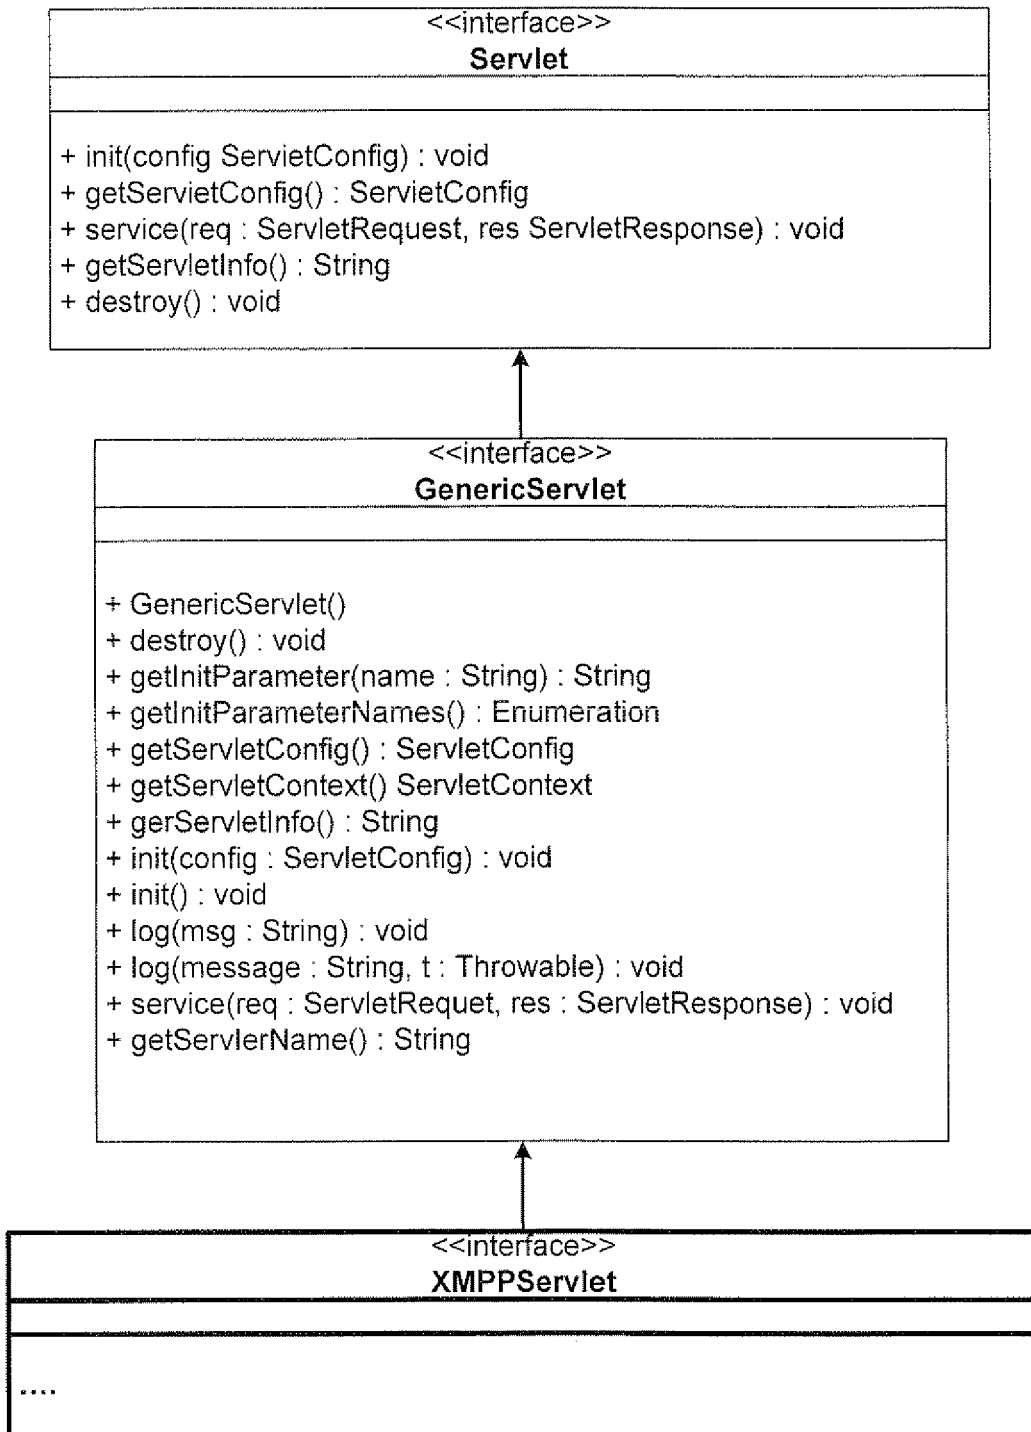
<<interface>>
**Servlet**

+ init(config ServletConfig) : void
+ getServletConfig() : ServletConfig
+ service(req : ServletRequest, res ServletResponse) : void
+ getServletInfo() : String
+ destroy() : void

<<interface>>
**GenericServlet**

+ GenericServlet()
+ destroy() : void
+ getInitParameter(name : String) : String
+ getInitParameterNames() : Enumeration
+ getServletConfig() : ServletConfig
+ getServletContext() ServletContext
+ gerServletInfo() : String
+ init(config : ServletConfig) : void
+ init() : void
+ log(msg : String) : void
+ log(message : String, t : Throwable) : void
+ service(req : ServletRequet, res : ServletResponse) : void
+ getServlerName() : String

<<interface>>
**XMPPServlet**

....